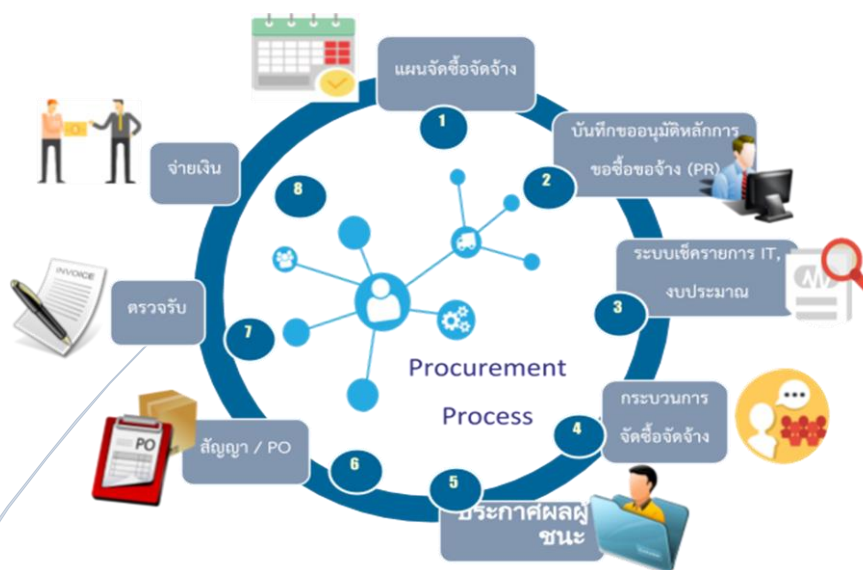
แผนจัดซื้อจัดจ้าง

1

บันทึกขออนุมัติหลักการ ขอซื้อขอจ้าง (PR)

2

ระบบเช็ครายการ IT, งบประมาณ

3

กระบวนการ จัดซื้อจัดจ้าง

4

ประกาศผลผู้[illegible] ชนะ

5

สัญญา / PO

PO

6

ตรวจรับ

INVOICE

7

จ่ายเงิน

8

Procurement Process